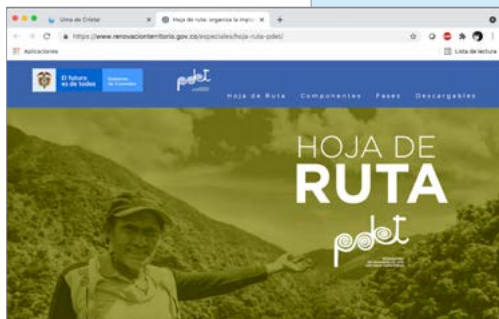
Urna de Cristal | Hoja de ruta: organiza la implem

https://www.renovacionterritorio.gov.co/especiales/hoja-ruta-pdet/

Aplicaciones

Lista de lectura

El futuro es de todos | Gobierno de Colombia

pdet

Hoja de Ruta  Componentes  Fases  Descargables

HOJA DE RUTA

pdet

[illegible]